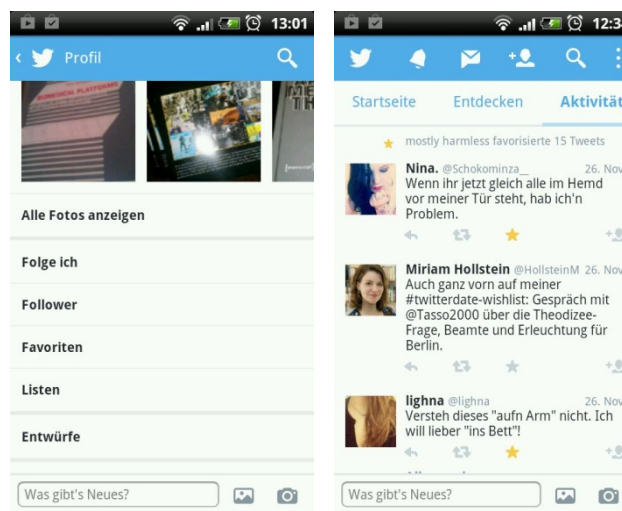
13:01

Profil

Alle Fotos anzeigen

Folge ich

Follower

Favoriten

Listen

Entwürfe

Was gibt's Neues?

12:3

Startseite Entdecken Aktivität

mostly harmless favorisierte 15 Tweets

Nina. @Schokominza_ 26. Nov
Wenn ihr jetzt gleich alle im Hemd vor meiner Tür steht, hab ich'n Problem.

Miriam Hollstein @HollsteinM 26. Nov
Auch ganz vorn auf meiner #twitterdate-wishlist: Gespräch mit @Tasso2000 über die Theodizee-Frage, Beamte und Erleuchtung für Berlin.

lighna @lighna 26. Nov
Versteh dieses "aufn Arm" nicht. Ich will lieber "ins Bett"!

Was gibt's Neues?